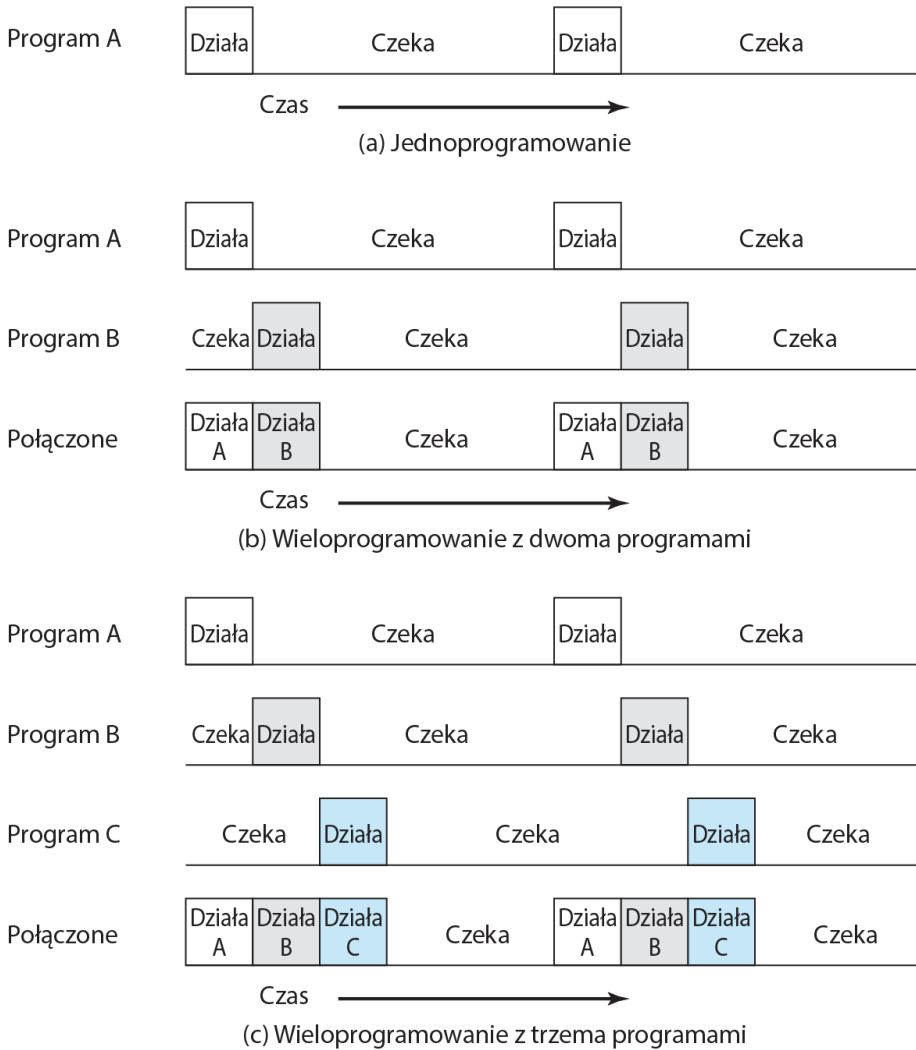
Program A Działa Czeka Działa Czeka

Czas

(a) Jednoprogramowanie

Program A Działa Czeka Działa Czeka

Program B Czeka Działa Czeka Działa Czeka

Połączone Działa A Działa B Czeka Działa A Działa B Czeka

Czas

(b) Wieloprogramowanie z dwoma programami

Program A Działa Czeka Działa Czeka

Program B Czeka Działa Czeka Działa Czeka

Program C Czeka Działa Czeka Działa Czeka

Połączone Działa A Działa B Działa C Czeka Działa A Działa B Działa C Czeka

Czas

(c) Wieloprogramowanie z trzema programami